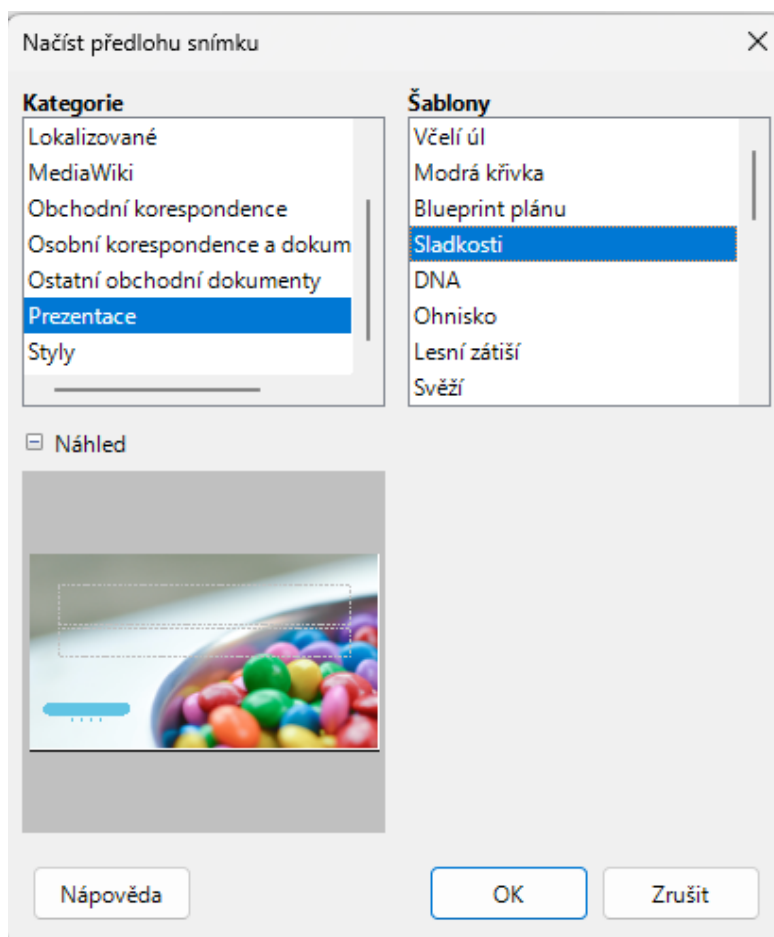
Načíst předlohu snímku

Kategorie
Lokalizované
MediaWiki
Obchodní korespondence
Osobní korespondence a dokum
Ostatní obchodní dokumenty
Prezentace
Styly

Šablony
Včelí úl
Modrá křivka
Blueprint plánu
Sladkosti
DNA
Ohnisko
Lesní zátiší
Svěží

Náhled

Nápověda
OK
Zrušit